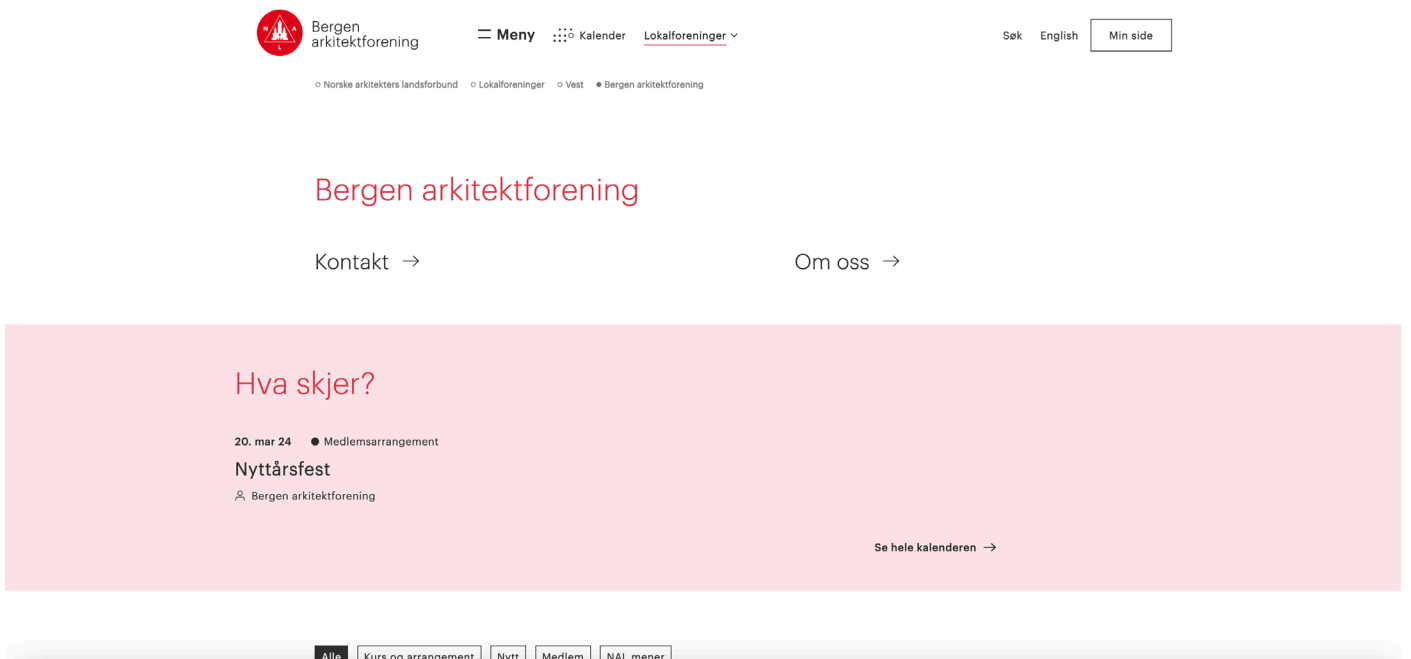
N A L

Bergen arkitektforening

Meny Kalender Lokalforeninger

Søk English Min side

Norske arkitekters landsforbund Lokalforeninger Vest Bergen arkitektforening

Bergen arkitektforening

Kontakt →

Om oss →

Hva skjer?

20. mar 24 Medlemsarrangement

Nyttårsfest

Bergen arkitektforening

Se hele kalenderen →

Alle Kurs og arrangement Nytt Medlem NAL mener